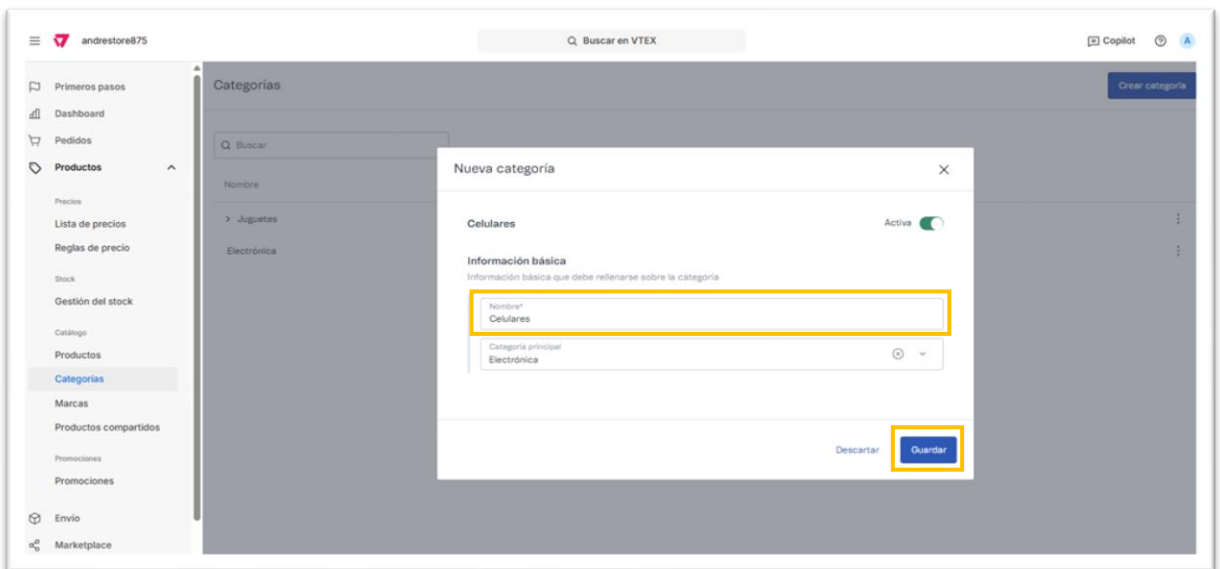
andrestore875

Buscar en VTEX

Copilot

A

Primeros pasos
Dashboard
Pedidos
Productos

Precios
Lista de precios
Reglas de precio

Stock
Gestión del stock

Catálogo
Productos
Categorías
Marcas
Productos compartidos

Promociones
Promociones

Envío
Marketplace

Categorías

Crear categoría

Buscar

Nombre

Juguetes

Electrónica

Nueva categoría

Celulares

Activa

Información básica

Información básica que debe rellenarse sobre la categoría

Nombre*
Celulares

Categoría principal
Electrónica

Descartar

Guardar